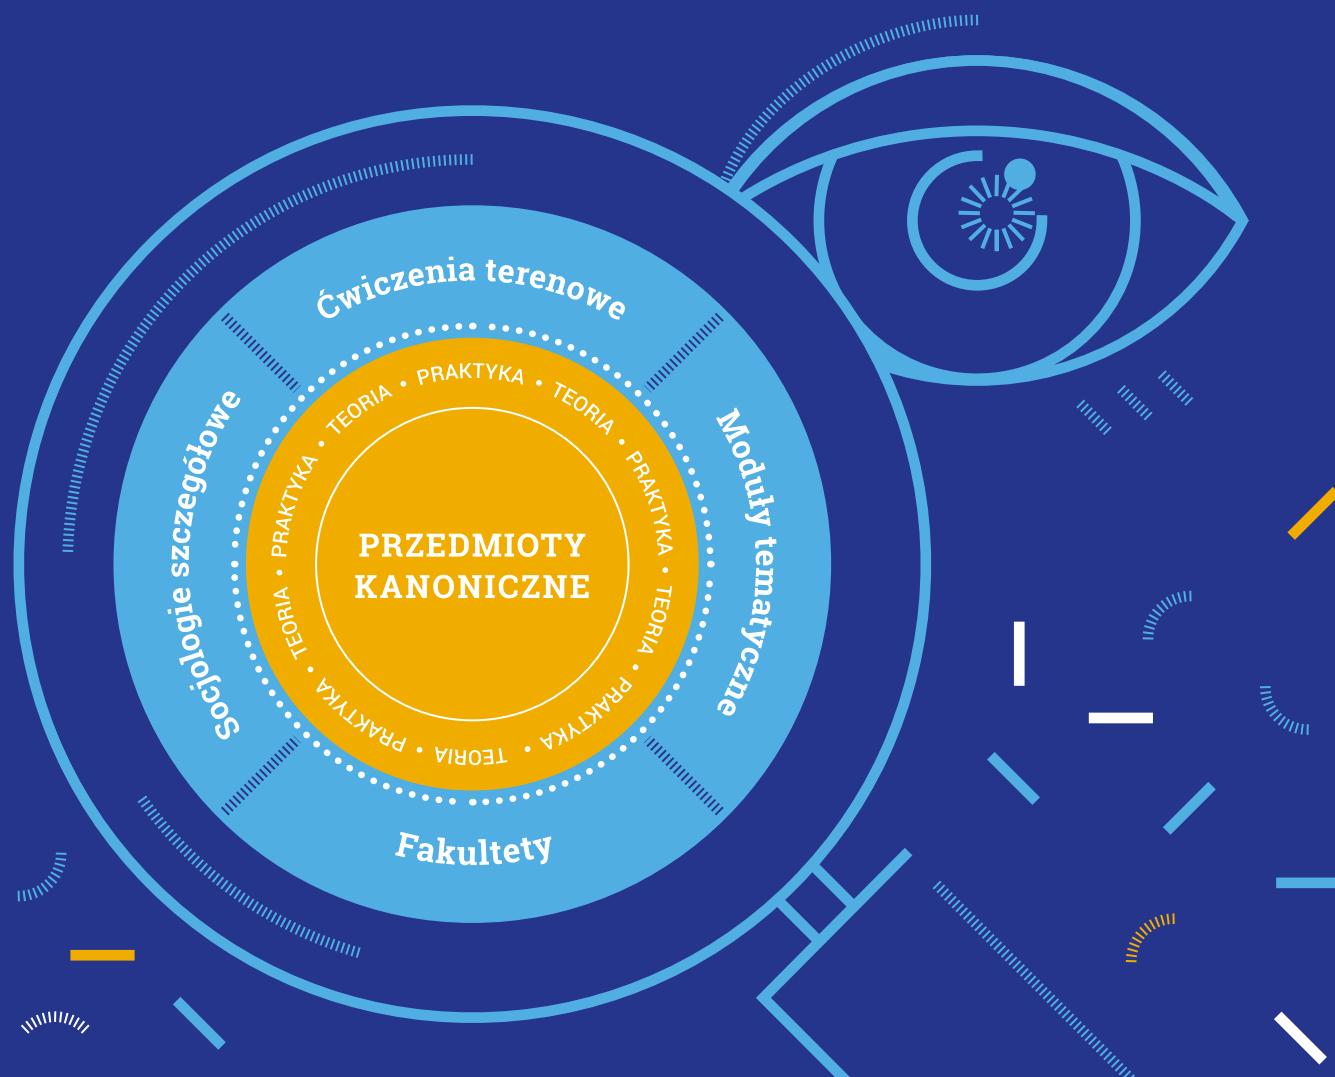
Ćwiczenia terenowe

Moduły tematyczne

Fakultety

Socjologie szczegółowe

PRAKTYKA • TEORIA • PRAKTYKA • TEORIA • PRAKTYKA • TEORIA • PRAKTYKA • TEORIA • PRAKTYKA • TEORIA • PRAKTYKA • TEORIA •

PRZEDMIOTY KANONICZNE